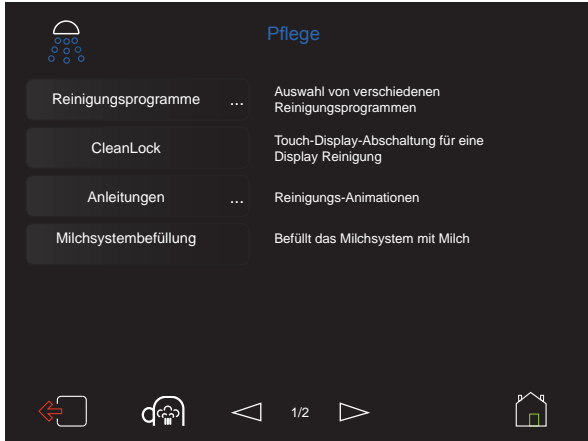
Pflege

Reinigungsprogramme ...

Auswahl von verschiedenen Reinigungsprogrammen

CleanLock

Touch-Display-Abschaltung für eine Display Reinigung

Anleitungen ...

Reinigungs-Animationen

Milchsystembefüllung

Befüllt das Milchsystem mit Milch

1/2